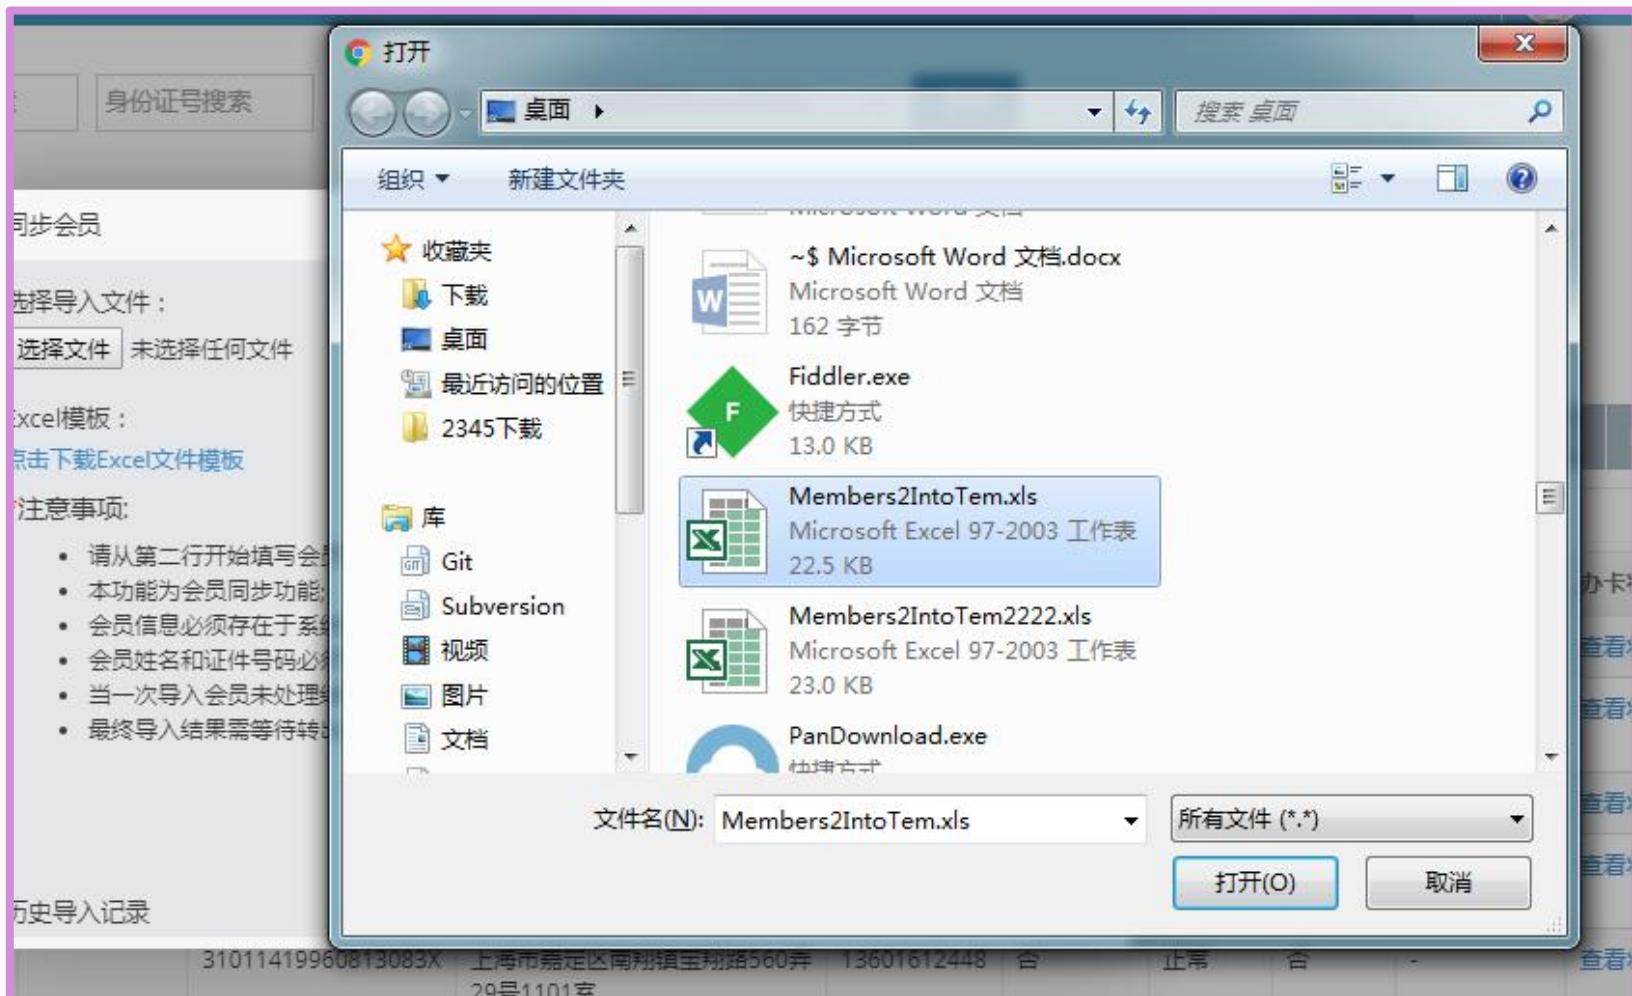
身份证号搜索

同步会员

选择导入文件：

选择文件 未选择任何文件

Excel模板：

点击下载Excel文件模板

注意事项：

- 请从第二行开始填写会
- 本功能为会员同步功能
- 会员信息必须存在于系
- 会员姓名和证件号码必
- 当一次导入会员未处理
- 最终导入结果需等待转

历史导入记录

310114199608130833X 上海市嘉定区南翔镇宝翔路560弄29号1101室 13601612448 否 正常 否 - 查看

办卡

查看

查看

查看

查看

打开

桌面

搜索 桌面

组织 新建文件夹

收藏夹

下载

桌面

最近访问的位置

2345下载

库

Git

Subversion

视频

图片

文档

~$ Microsoft Word 文档.docx
Microsoft Word 文档
162 字节

Fiddler.exe
快捷方式
13.0 KB

Members2IntoTem.xls
Microsoft Excel 97-2003 工作表
22.5 KB

Members2IntoTem2222.xls
Microsoft Excel 97-2003 工作表
23.0 KB

PanDownload.exe
快捷方式

文件名(N): Members2IntoTem.xls

所有文件 (*.*)

打开(O)

取消